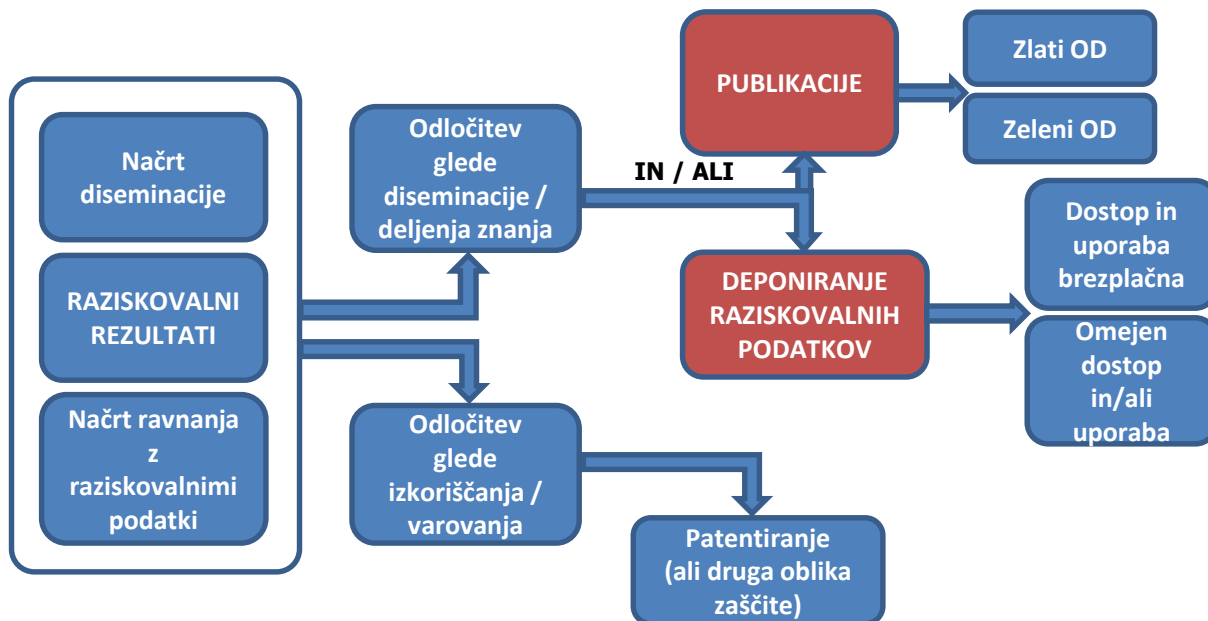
Načrt diseminacije

RAZISKOVALNI REZULTATI

Načrt ravnanja z raziskovalnimi podatki

Odločitev glede diseminacije / deljenja znanja

Odločitev glede izkoriščanja / varovanja

IN / ALI

PUBLIKACIJE

Zlati OD

Zeleni OD

DEPONIRANJE RAZISKOVALNIH PODATKOV

Dostop in uporaba brezplačna

Omejen dostop in/ali uporaba

Patentiranje (ali druga oblika zaščite)